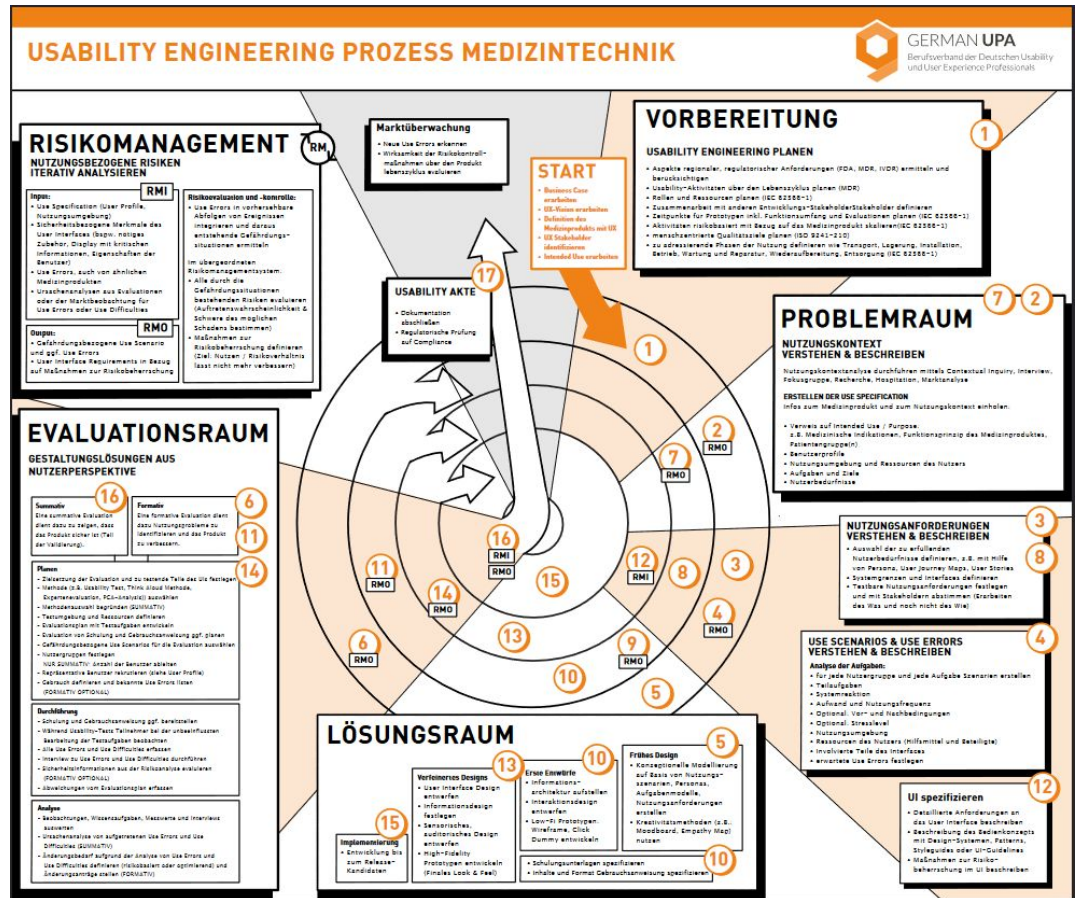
USABILITY ENGINEERING PROZESS MEDIZINTECHNIK

GERMAN UPA
Berufsverband der Deutschen Usability und User Experience Professionals

RISIKOMANAGEMENT
RM
NUTZUNGSBEZOGENE RISIKEN ITERATIV ANALYSIEREN
RMI

Input:
• Use Specification (User Profile, Nutzungsumgebung)
• Sicherheitsbezogene Merkmale des User Interfaces (bzgw. nötiges Zubehör, Display mit kritischen Informationen, Eigenschaften der Benutzer)
• Use Errors, auch von ähnlichen Medizinprodukten
• Ursachenanalysen aus Evaluationen oder der Marktbeobachtung für Use Errors oder Use Difficulties

Risikoevaluation und -kontrolle:
• Use Errors in vorhersehbare Abfolgen von Ereignissen integrieren und daraus entstehende Gefährdungssituationen ermitteln

Im übergeordneten Risikomanagementsystem:
• Alle durch die Gefährdungssituationen bestehenden Risiken evaluieren (Auftretenswahrscheinlichkeit & Schwere des möglichen Schadens bestimmen)
• Maßnahmen zur Risikobeherrschung definieren (Ziel: Nutzen / Risikoverhältnis lässt nicht mehr verbessern)

RMO
Output:
• Gefährdungsbezogene Use Scenario und ggf. Use Errors
• User Interface Requirements in Bezug auf Maßnahmen zur Risikobeherrschung

Marktüberwachung
• Neue Use Errors erkennen
• Wirksamkeit der Risikokontrollmaßnahmen über den Produktlebenszyklus evaluieren

START
• Business Case erarbeiten
• UX-Vision erarbeiten
• Definition des Medizinprodukts mit UX
• UX Stakeholder identifizieren
• Intended Use erarbeiten

VORBEREITUNG
1
USABILITY ENGINEERING PLANEN
• Aspekte regionaler, regulatorischer Anforderungen (FDA, MDR, IVDR) ermitteln und berücksichtigen
• Usability-Aktivitäten über den Lebenszyklus planen (MDR)
• Rollen und Ressourcen planen (IEC 62366-1)
• Zusammenarbeit mit anderen Entwicklungs-StakeholderStakeholder definieren
• Zeitpunkte für Prototypen inkl. Funktionsumfang und Evaluationen planen (IEC 62366-1)
• Aktivitäten risikobasiert mit Bezug auf das Medizinprodukt skalieren(IEC 62366-1)
• menschzentrierte Qualitätsziele planen (ISO 9241-210)
• zu adressierende Phasen der Nutzung definieren wie Transport, Lagerung, Installation, Betrieb, Wartung und Reparatur, Wiederaufbereitung, Entsorgung (IEC 62366-1)

USABILITY AKTE
17
• Dokumentation abschließen
• Regulatorische Prüfung auf Compliance

7 2
PROBLEMRAUM
NUTZUNGSKONTEXT VERSTEHEN & BESCHREIBEN
Nutzungskontextanalyse durchführen mittels Contextual Inquiry, Interview, Fokusgruppe, Recherche, Hospitation, Marktanalyse

ERSTELLEN DER USE SPECIFICATION
Infos zum Medizinprodukt und zum Nutzungskontext einholen.

• Verweis auf Intended Use / Purpose: z.B. Medizinische Indikationen, Funktionsprinzip des Medizinproduktes, Patientengruppe(n)
• Benutzerprofile
• Nutzungsumgebung und Ressourcen des Nutzers
• Aufgaben und Ziele
• Nutzerbedürfnisse

3 8
NUTZUNGSANFORDERUNGEN VERSTEHEN & BESCHREIBEN
• Auswahl der zu erfüllenden Nutzerbedürfnisse definieren, z.B. mit Hilfe von Persona, User Journey Maps, User Stories
• Systemgrenzen und Interfaces definieren
• Testbare Nutzungsanforderungen festlegen und mit Stakeholdern abstimmen (Erarbeiten des Was und noch nicht des Wie)

4
USE SCENARIOS & USE ERRORS VERSTEHEN & BESCHREIBEN
Analyse der Aufgaben:
• für jede Nutzergruppe und jede Aufgabe Szenarien erstellen
• Teilaufgaben
• Systemreaktion
• Aufwand und Nutzungsfrequenz
• Optional: Vor- und Nachbedingungen
• Optional: Stresslevel
• Nutzungsumgebung
• Ressourcen des Nutzers (Hilfsmittel und Beteiligte)
• Involvierte Teile des Interfaces
• erwartete Use Errors festlegen

12
UI spezifizieren
• Detaillierte Anforderungen an das User Interface beschreiben
• Beschreibung des Bedienkonzepts mit Design-Systemen, Patterns, Styleguides oder UI-Guidelines
• Maßnahmen zur Risikobeherrschung im UI beschreiben

EVALUATIONSRAUM
GESTALTUNGSLÖSUNGEN AUS NUTZERPERSPEKTIVE

16
Summativ
Eine summative Evaluation dient dazu zu zeigen, dass das Produkt sicher ist (Teil der Validierung).

6 11
Formativ
Eine formative Evaluation dient dazu Nutzungsprobleme zu identifizieren und das Produkt zu verbessern.

14
Planen
• Zielsetzung der Evaluation und zu testende Teile des UIs festlegen
• Methode (z.B. Usability Test, Think aloud Methode, Expertenevaluation, PCA-Analyse) auswählen
• Methodenauswahl begründen (SUMMATIV)
• Testumgebung und Ressourcen definieren
• Evaluationsplan mit Testaufgaben entwickeln
• Evaluation von Schulung und Gebrauchsanweisung ggf. planen
• Gefährdungsbezogene Use Scenarios für die Evaluation auswählen
• Nutzergruppen festlegen
NUR SUMMATIV: Anzahl der Benutzer ableiten
• Repräsentative Benutzer rekrutieren (siehe User Profile)
• Gebrauch definieren und bekannte Use Errors listen (FORMATIV OPTIONAL)

Durchführung
• Schulung und Gebrauchsanweisung ggf. bereitstellen
• Während Usability-Tests Teilnehmer bei der unbeeinflussten Bearbeitung der Testaufgaben beobachten
• Alle Use Errors und Use Difficulties erfassen
• Interview zu Use Errors und Use Difficulties durchführen
• Sicherheitsinformationen aus der Risikoanalyse evaluieren (FORMATIV OPTIONAL)
• Abweichungen vom Evaluationsplan erfassen

Analyse
• Beobachtungen, Wissensaufgaben, Messwerte und Interviews auswerten
• Ursachenanalyse von aufgetretenen Use Errors und Use Difficulties (SUMMATIV)
• Änderungsbedarf aufgrund der Analyse von Use Errors und Use Difficulties definieren (Heilsobjekten oder optimierend) und Änderungsanträge stellen (FORMATIV)

1
2 RMO
7 RMO
16 RMI RMO
15
12 RMI
8
3
11 RMO
14 RMO
4 RMO
13
9 RMO
6 RMO
10
5

LÖSUNGSRAUM

15
Implementierung
• Entwicklung bis zum Release-Kandidaten

13
Verfeinertes Designs
• User Interface Design entwerfen
• Informationsdesign festlegen
• Sensorisches, auditorisches Design entwerfen
• High-Fidelity Prototypen entwickeln (Finales Look & Feel)

10
Erste Entwürfe
• Informationsarchitektur aufstellen
• Interaktionsdesign entwerfen
• Low-Fi Prototypen, Wireframe, Click Dummy entwickeln

5
Frühes Design
• Konzeptionelle Modellierung auf Basis von Nutzungsszenarien, Personas, Aufgabenmodelle, Nutzungsanforderungen erstellen
• Kreativitätsmethoden (z.B. Moodboard, Empathy Map) nutzen

10
• Schulungsunterlagen spezifizieren
• Inhalte und Format Gebrauchsanweisung spezifizieren